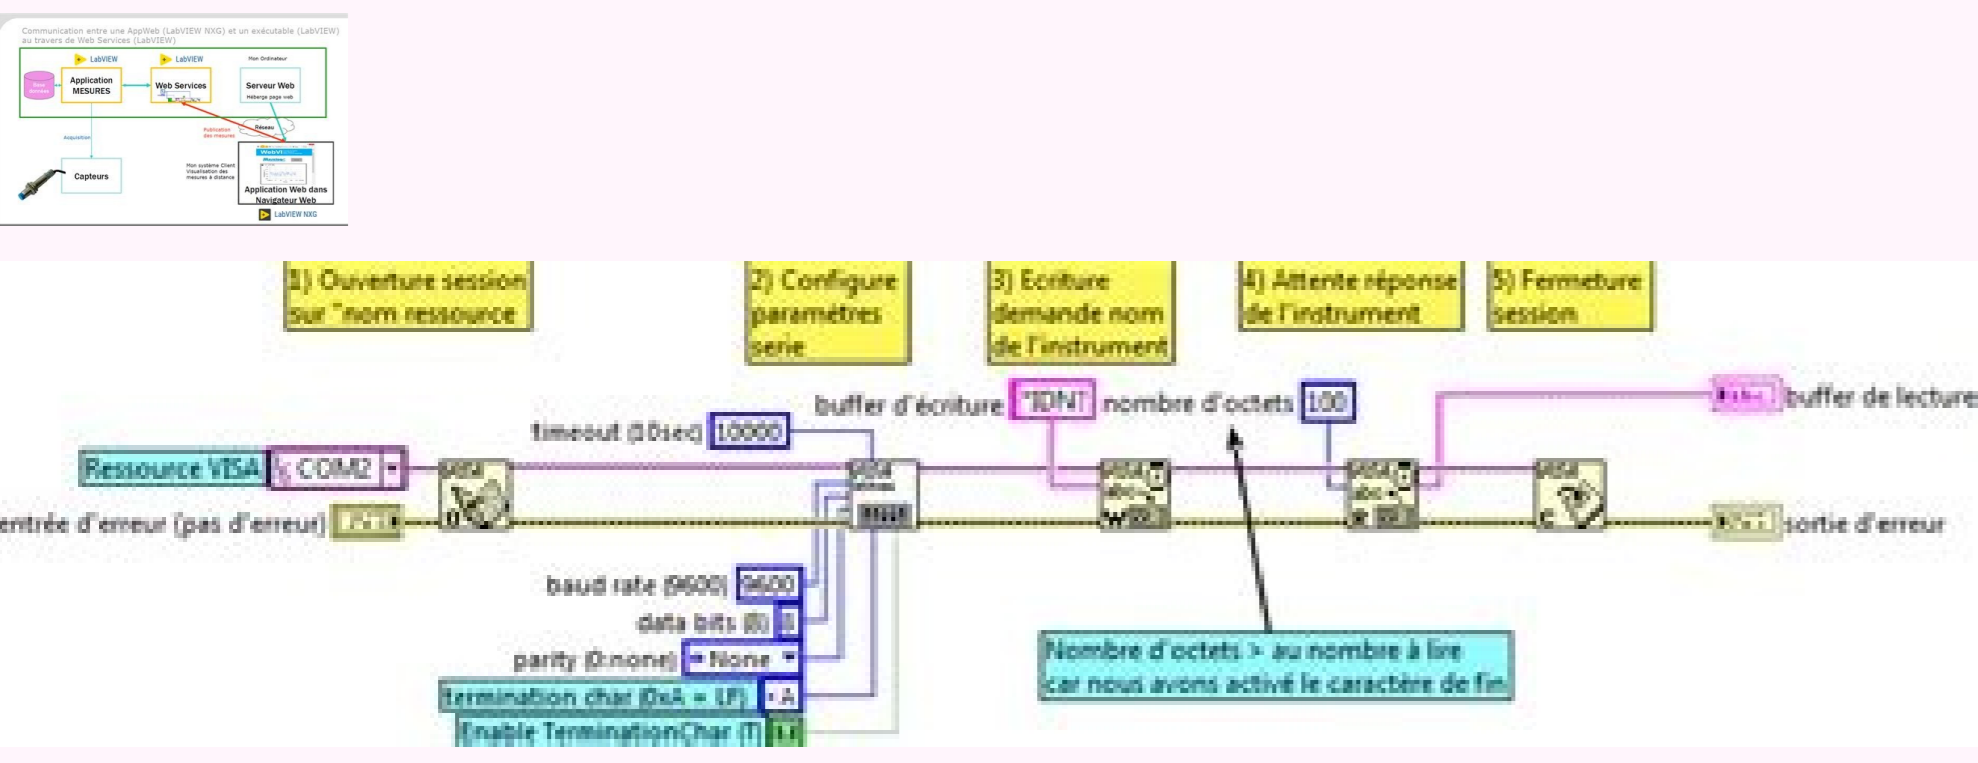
Communication entre une AppWeb (LabVIEW NXG) et un exécutable (LabVIEW) au travers de Web Services (LabVIEW)

LabVIEW
LabVIEW
Mon Ordinateur
Application MESURES
Web Services
Serveur Web
Héberge page web
Acquisition
Publication des mesures
Réseau
Capteurs
Mon système Client Visualisation des mesures à distance
Application Web dans Navigateur Web
LabVIEW NXG

1) Ouverture session sur "nom ressource
2) Configure paramètres serie
3) Ecriture demande nom de l'instrument
4) Attente réponse de l'instrument
5) Fermeture session

buffer d'écriture
*IDN?
nombre d'octets
100
buffer de lecture
timeout (10sec)
10000
Ressource VISA
COM2
entrée d'erreur (pas d'erreur)
sortie d'erreur
baud rate (9600)
9600
data bits (8)
8
parity (0:none)
None
termination char (0xA = LF)
A
Enable TerminationChar (T)
Nombre d'octets > au nombre à lire car nous avons activé le caractère de fin